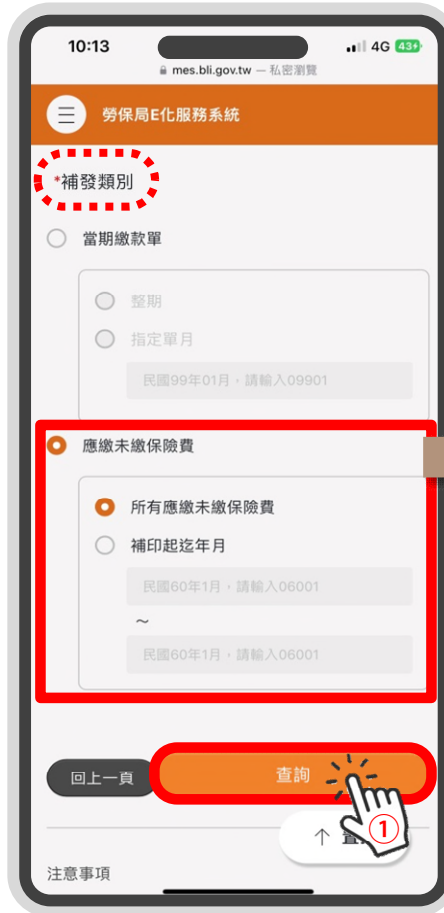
10:13
4G 43+
mes.bli.gov.tw — 私密瀏覽
勞保局E化服務系統
*補發類別
當期繳款單
整期
指定單月
民國99年01月，請輸入09901
應繳未繳保險費
所有應繳未繳保險費
補印起迄年月
民國60年1月，請輸入06001
～
民國60年1月，請輸入06001
回上一頁
查詢
①
注意事項